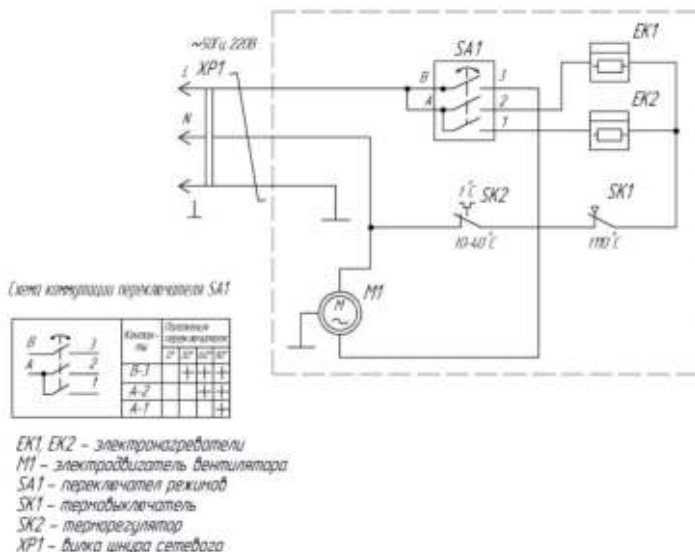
~50Гц 220В
XP1
L
N
SA1
B
A
3
2
1
EK1
EK2
t°C SK2
10-40°C
SK1
110°C
M
M1

Схема коммутации переключателя SA1

B
A
3
2
1

| Контакты | Положение переключателя | | | |
|---|---|---|---|---|
| | 0° | 30° | 60° | 90° |
| B-3 | | + | + | + |
| A-2 | | | + | + |
| A-1 | | | | + |

EK1, EK2 – электронагреватели
M1 – электродвигатель вентилятора
SA1 – переключател режимов
SK1 – термовыключатель
SK2 – терморегулятор
XP1 – вилка шнура сетевого